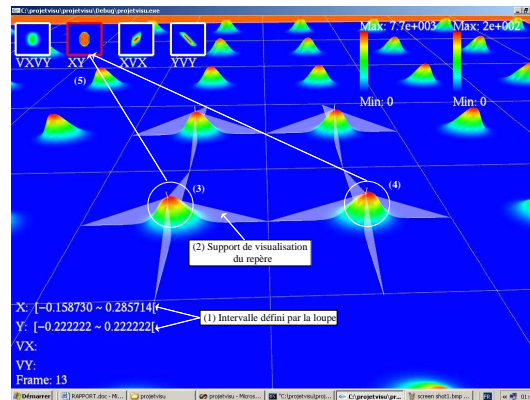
C:\projetvisu\projetvisu\Debug\projetvisu.exe

VXVY XY XVX YVY

(5)

Max: 7.7e+003 Max: 2e+002

Min: 0 Min: 0

(3)

(4)

(2) Support de visualisation du repère

X: [−0.158730 ~ 0.285714[

Y: [−0.222222 ~ 0.222222[

(1) Intervalle défini par la loupe

VX:

VY:

Frame: 13

Démarrer RAPPORT.doc - M... projetvisu projetvisu - Micros... "C:\projetvisu\proj... C:\projetvisu\pr... screen shot1.bmp ... FR